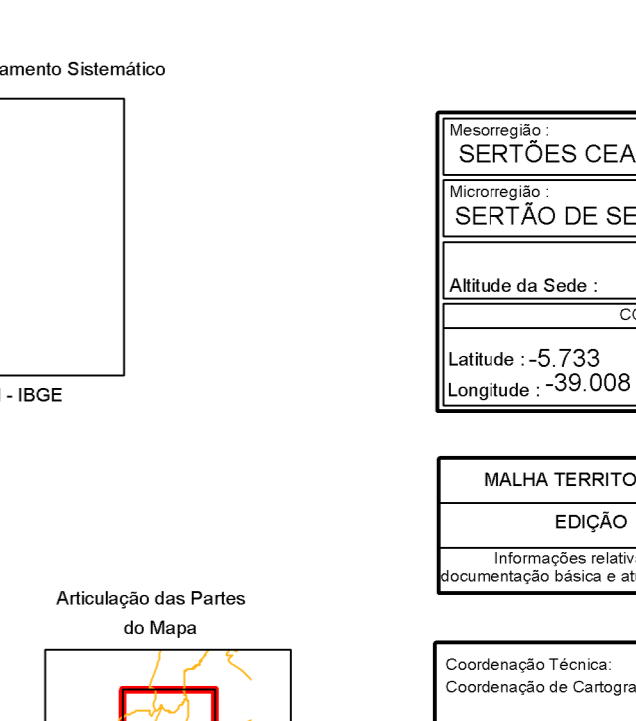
amento Sistemático

- IBGE

Mesorregião :
SERTÕES CEA

Microrregião :
SERTÃO DE SE

Altitude da Sede :

CO

Latitude : -5.733
Longitude : -39.008

MALHA TERRITO

EDIÇÃO

Informações relativ
documentação básica e at

Articulação das Partes
do Mapa

Coordenação Técnica:
Coordenação de Cartogra